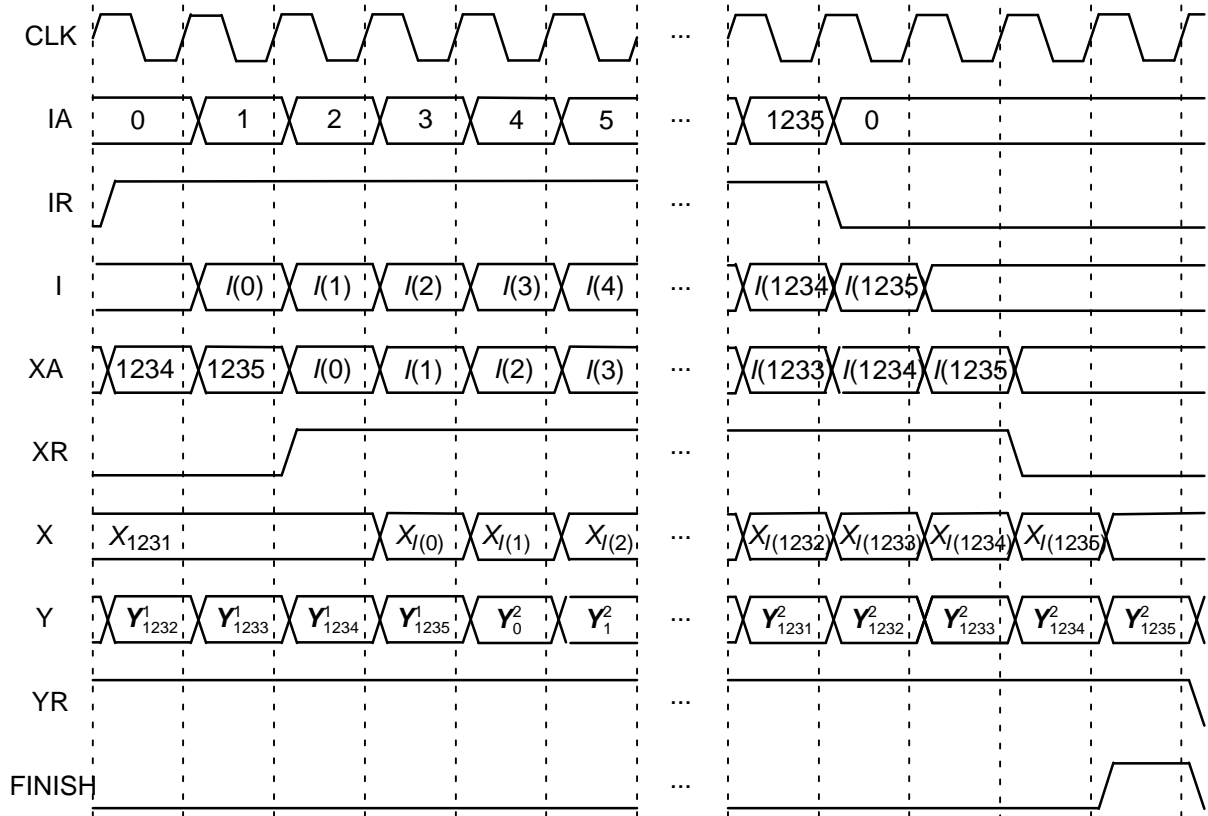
CLK ...

IA 0 1 2 3 4 5 ... 1235 0

IR ...

I $I(0)$ $I(1)$ $I(2)$ $I(3)$ $I(4)$ ... $I(1234)$ $I(1235)$

XA 1234 1235 $I(0)$ $I(1)$ $I(2)$ $I(3)$ ... $I(1233)$ $I(1234)$ $I(1235)$

XR ...

X $X_{1231}$ $X_{I(0)}$ $X_{I(1)}$ $X_{I(2)}$ ... $X_{I(1232)}$ $X_{I(1233)}$ $X_{I(1234)}$ $X_{I(1235)}$

Y $\mathbf{Y}^1_{1232}$ $\mathbf{Y}^1_{1233}$ $\mathbf{Y}^1_{1234}$ $\mathbf{Y}^1_{1235}$ $\mathbf{Y}^2_{0}$ $\mathbf{Y}^2_{1}$ ... $\mathbf{Y}^2_{1231}$ $\mathbf{Y}^2_{1232}$ $\mathbf{Y}^2_{1233}$ $\mathbf{Y}^2_{1234}$ $\mathbf{Y}^2_{1235}$

YR ...

FINISH ...